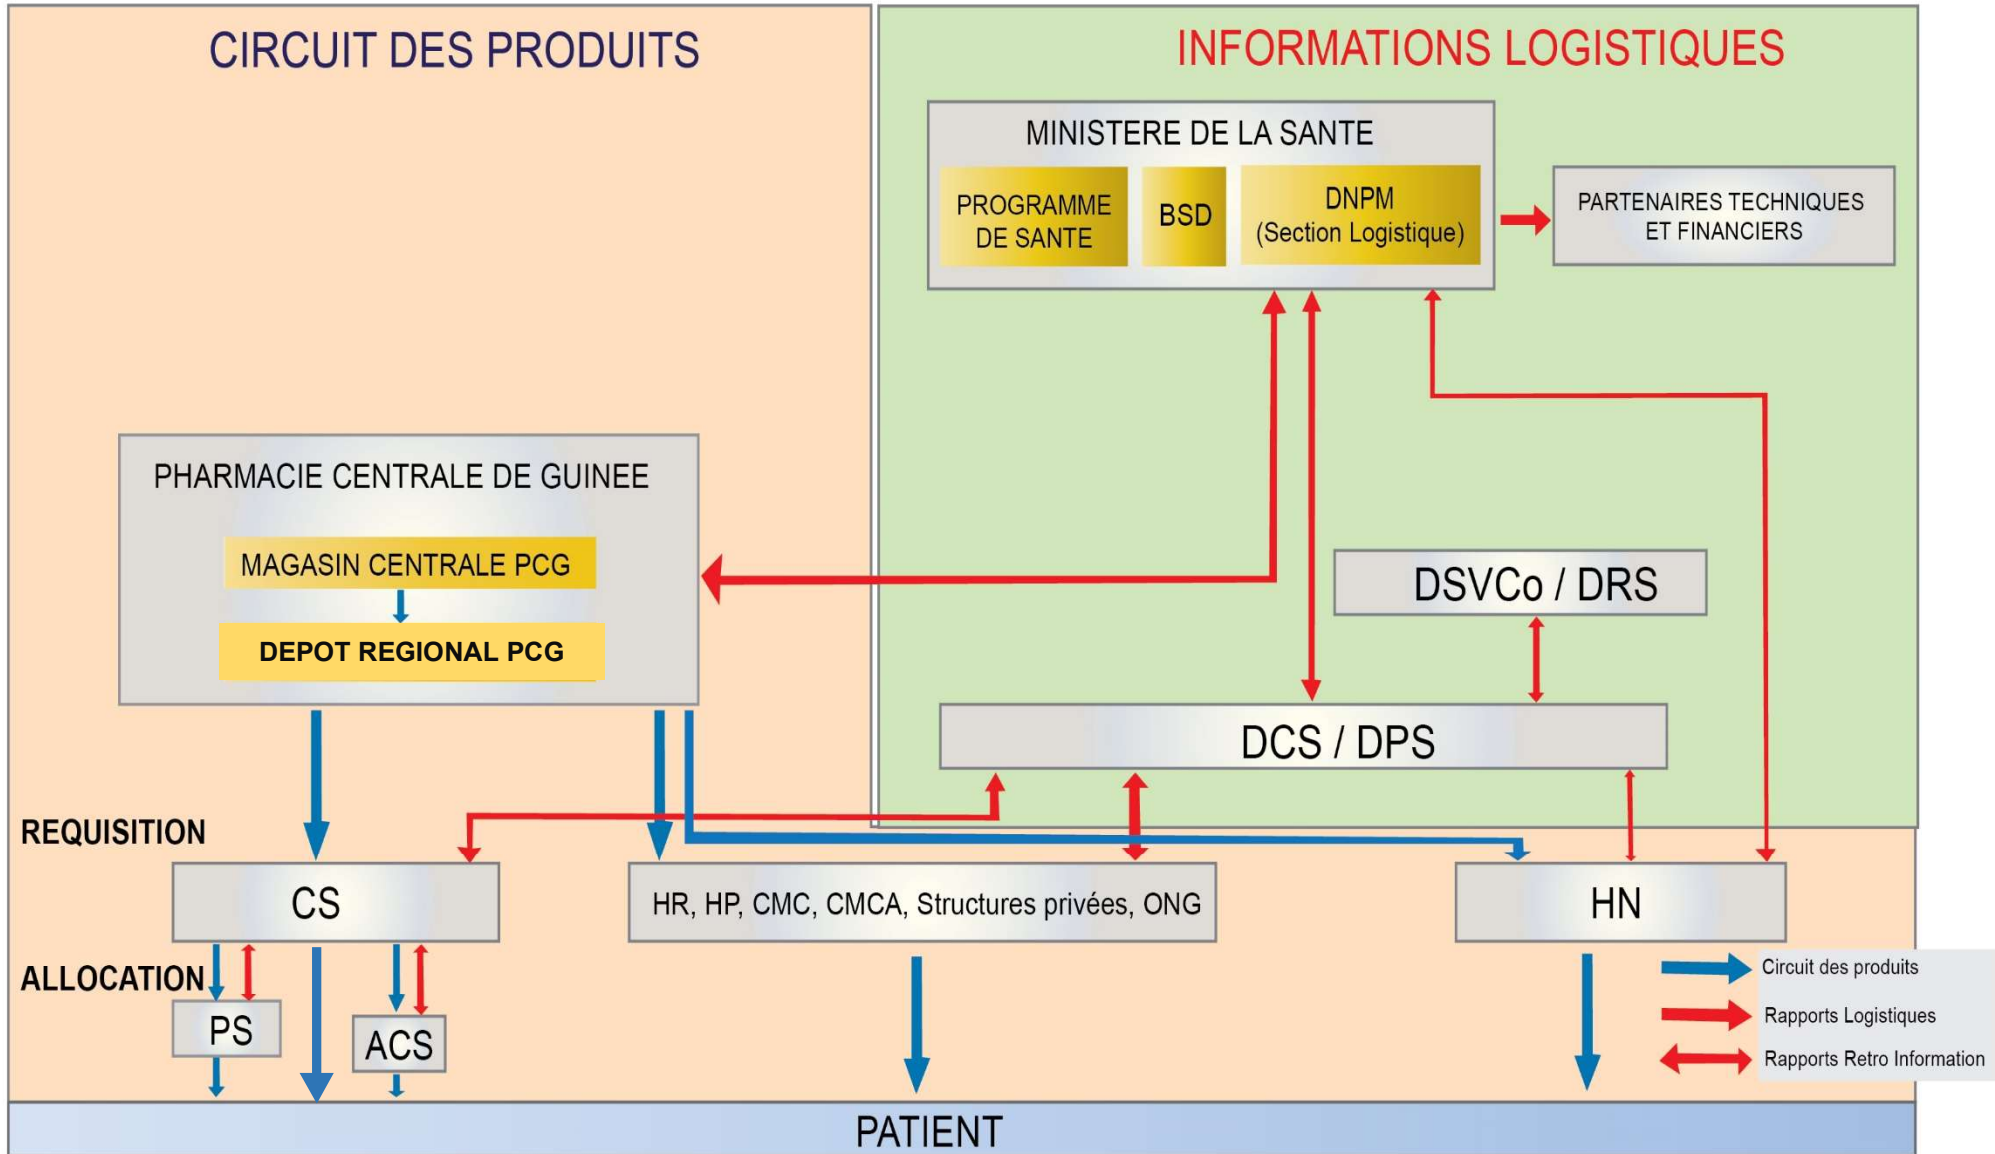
CIRCUIT DES PRODUITS

INFORMATIONS LOGISTIQUES

MINISTERE DE LA SANTE

PROGRAMME DE SANTE

BSD

DNPM (Section Logistique)

PARTENAIRES TECHNIQUES ET FINANCIERS

PHARMACIE CENTRALE DE GUINEE

MAGASIN CENTRALE PCG

DEPOT REGIONAL PCG

DSVCo / DRS

DCS / DPS

REQUISITION

CS

HR, HP, CMC, CMCA, Structures privées, ONG

HN

ALLOCATION

PS

ACS

Circuit des produits

Rapports Logistiques

Rapports Retro Information

PATIENT